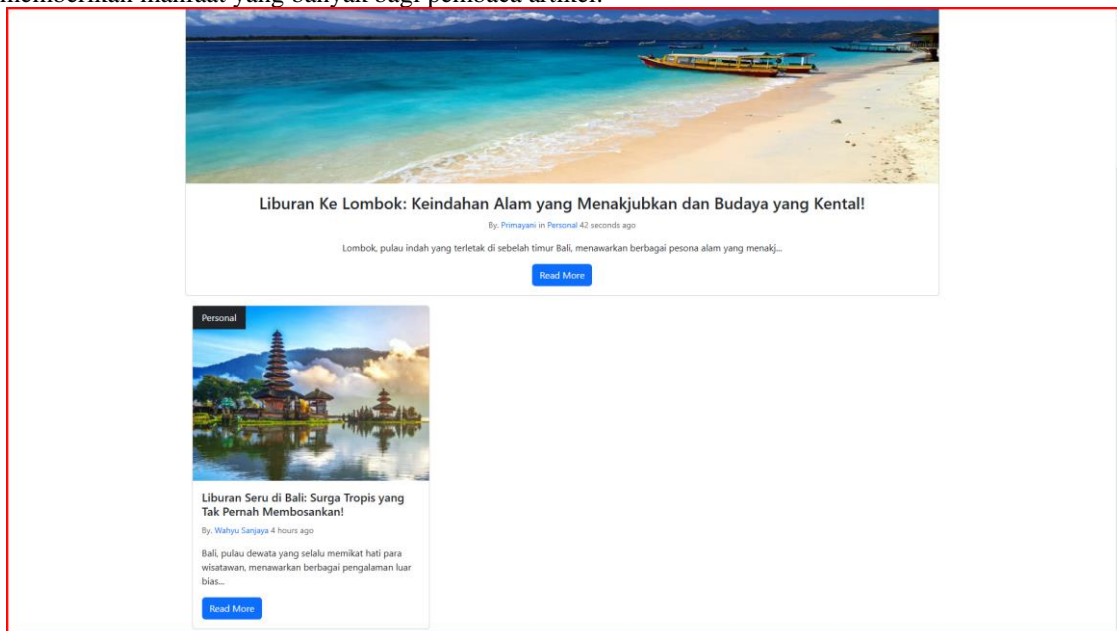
memberikan manfaat yang banyak bagi pembaca artikel.

Liburan Ke Lombok: Keindahan Alam yang Menakjubkan dan Budaya yang Kental!

By. Primayani in Personal 42 seconds ago

Lombok, pulau indah yang terletak di sebelah timur Bali, menawarkan berbagai pesona alam yang menakj...

Read More

Personal

Liburan Seru di Bali: Surga Tropis yang Tak Pernah Membosankan!

By. Wahyu Sanjaya 4 hours ago

Bali, pulau dewata yang selalu memikat hati para wisatawan, menawarkan berbagai pengalaman luar bias...

Read More